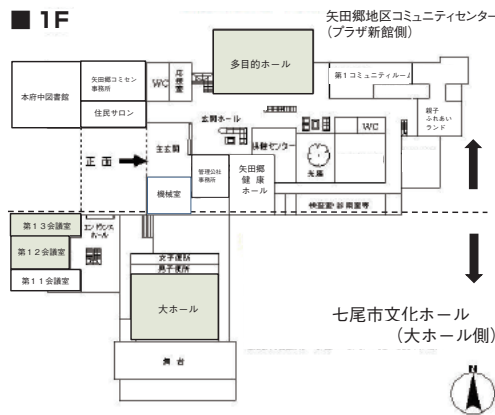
■ 1F

矢田郷地区コミュニティセンター
（プラザ新館側）

多目的ホール

第１コミュニティルーム

本府中図書館

矢田郷コミセン事務所

WC

住民サロン

玄関ホール

WC

親子ふれあいランド

正面

主玄関

管理公社事務所

矢田郷健康ホール

機械室

第１３会議室

エントランスホール

第１２会議室

第１１会議室

女子便所

男子便所

大ホール

舞台

七尾市文化ホール
（大ホール側）

N